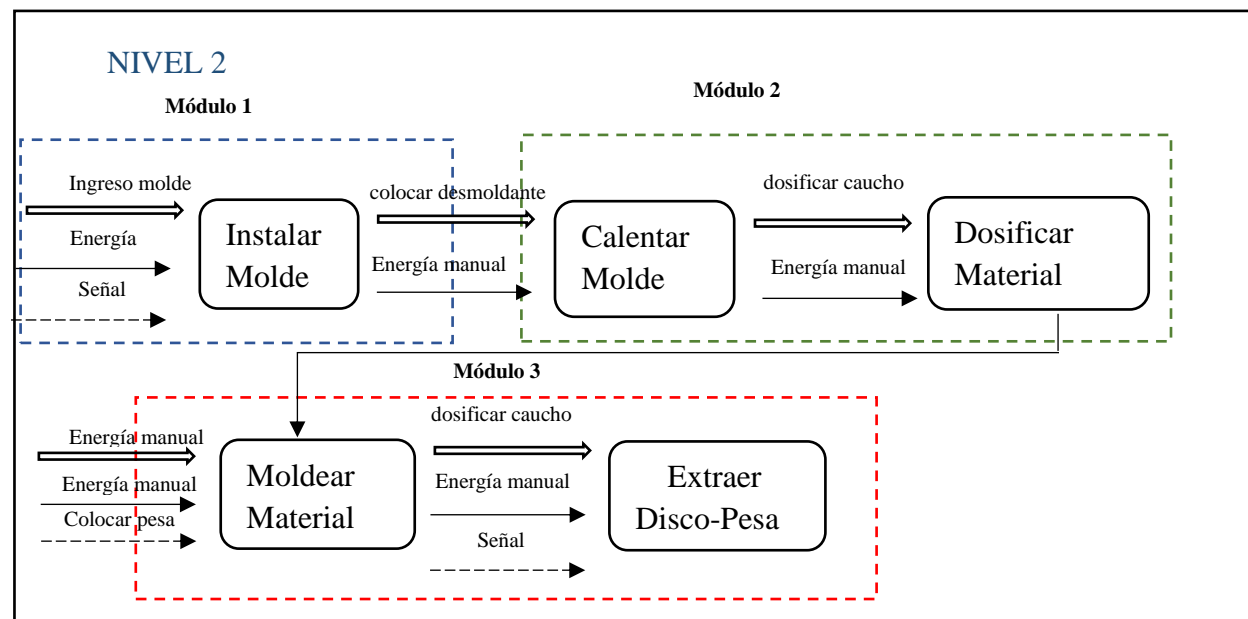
NIVEL 2

Módulo 1

Módulo 2

Ingreso molde

Energía

Señal

Instalar Molde

colocar desmoldante

Energía manual

Calentar Molde

dosificar caucho

Energía manual

Dosificar Material

Módulo 3

Energía manual

Energía manual

Colocar pesa

Moldear Material

dosificar caucho

Energía manual

Señal

Extraer Disco-Pesa